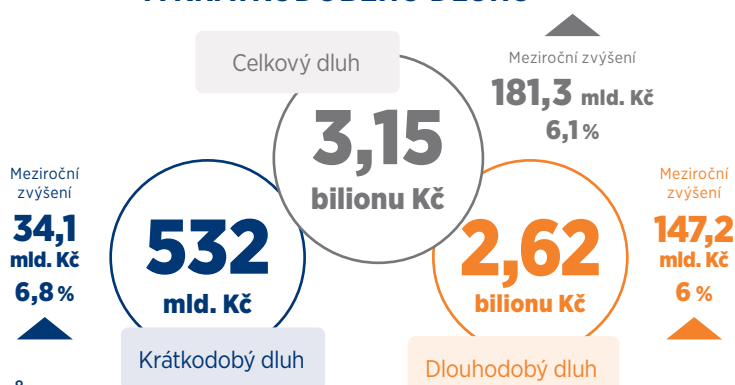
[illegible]

Celkový dluh

Meziroční zvýšení
181,3 mld. Kč
6,1 %

3,15
bilionu Kč

Meziroční zvýšení
34,1
mld. Kč
6,8 %

532
mld. Kč

Krátkodobý dluh

2,62
bilionu Kč

Dlouhodobý dluh

Meziroční zvýšení
147,2
mld. Kč
6 %